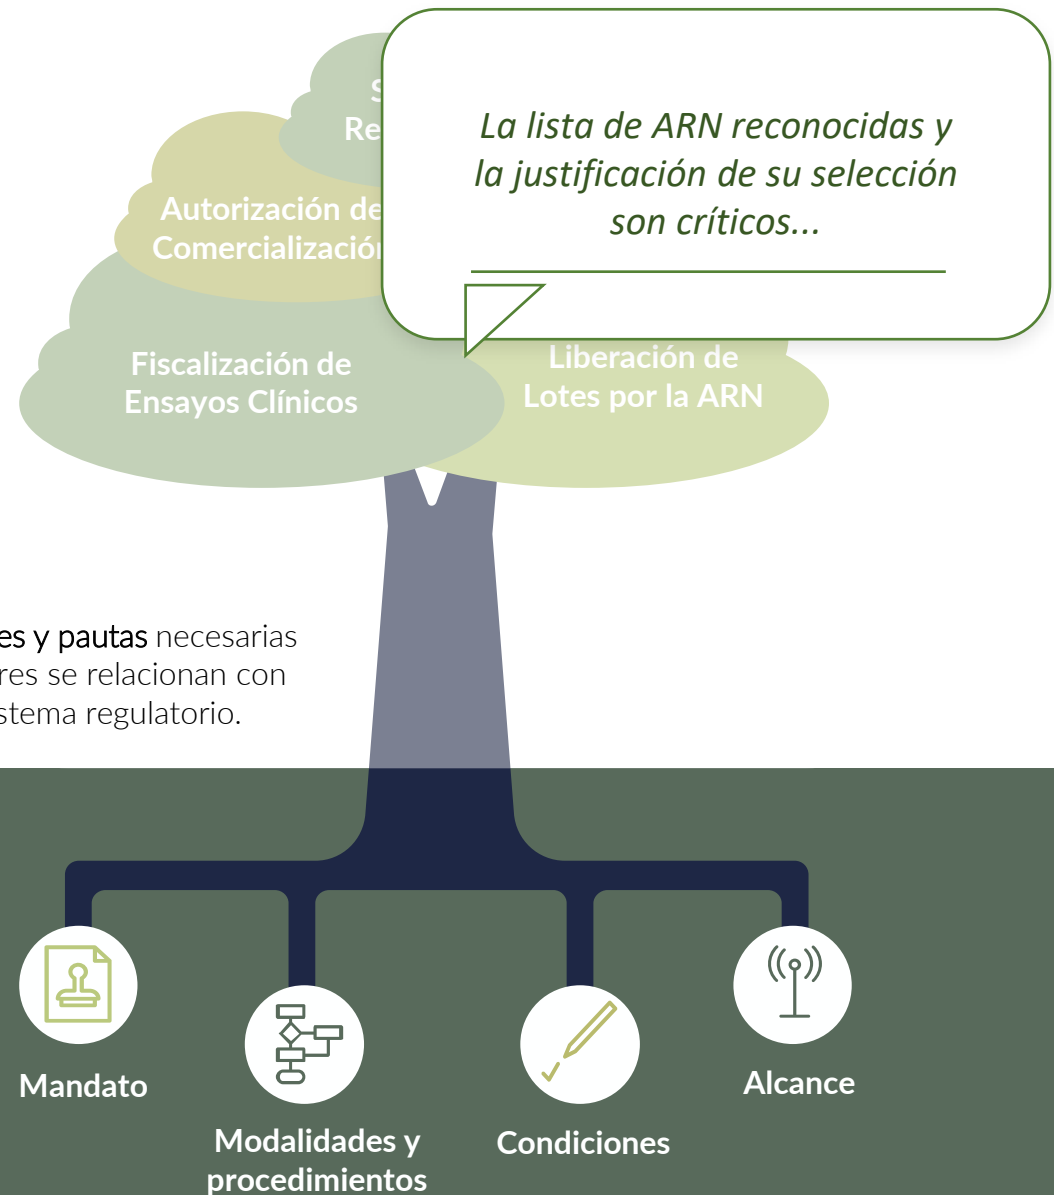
S
Re

La lista de ARN reconocidas y la justificación de su selección son críticos...

Autorización de
Comercializació

Fiscalización de Ensayos Clínicos

Liberación de Lotes por la ARN

es y pautas necesarias
res se relacionan con
stema regulatorio.

Mandato

Modalidades y procedimientos

Condiciones

Alcance